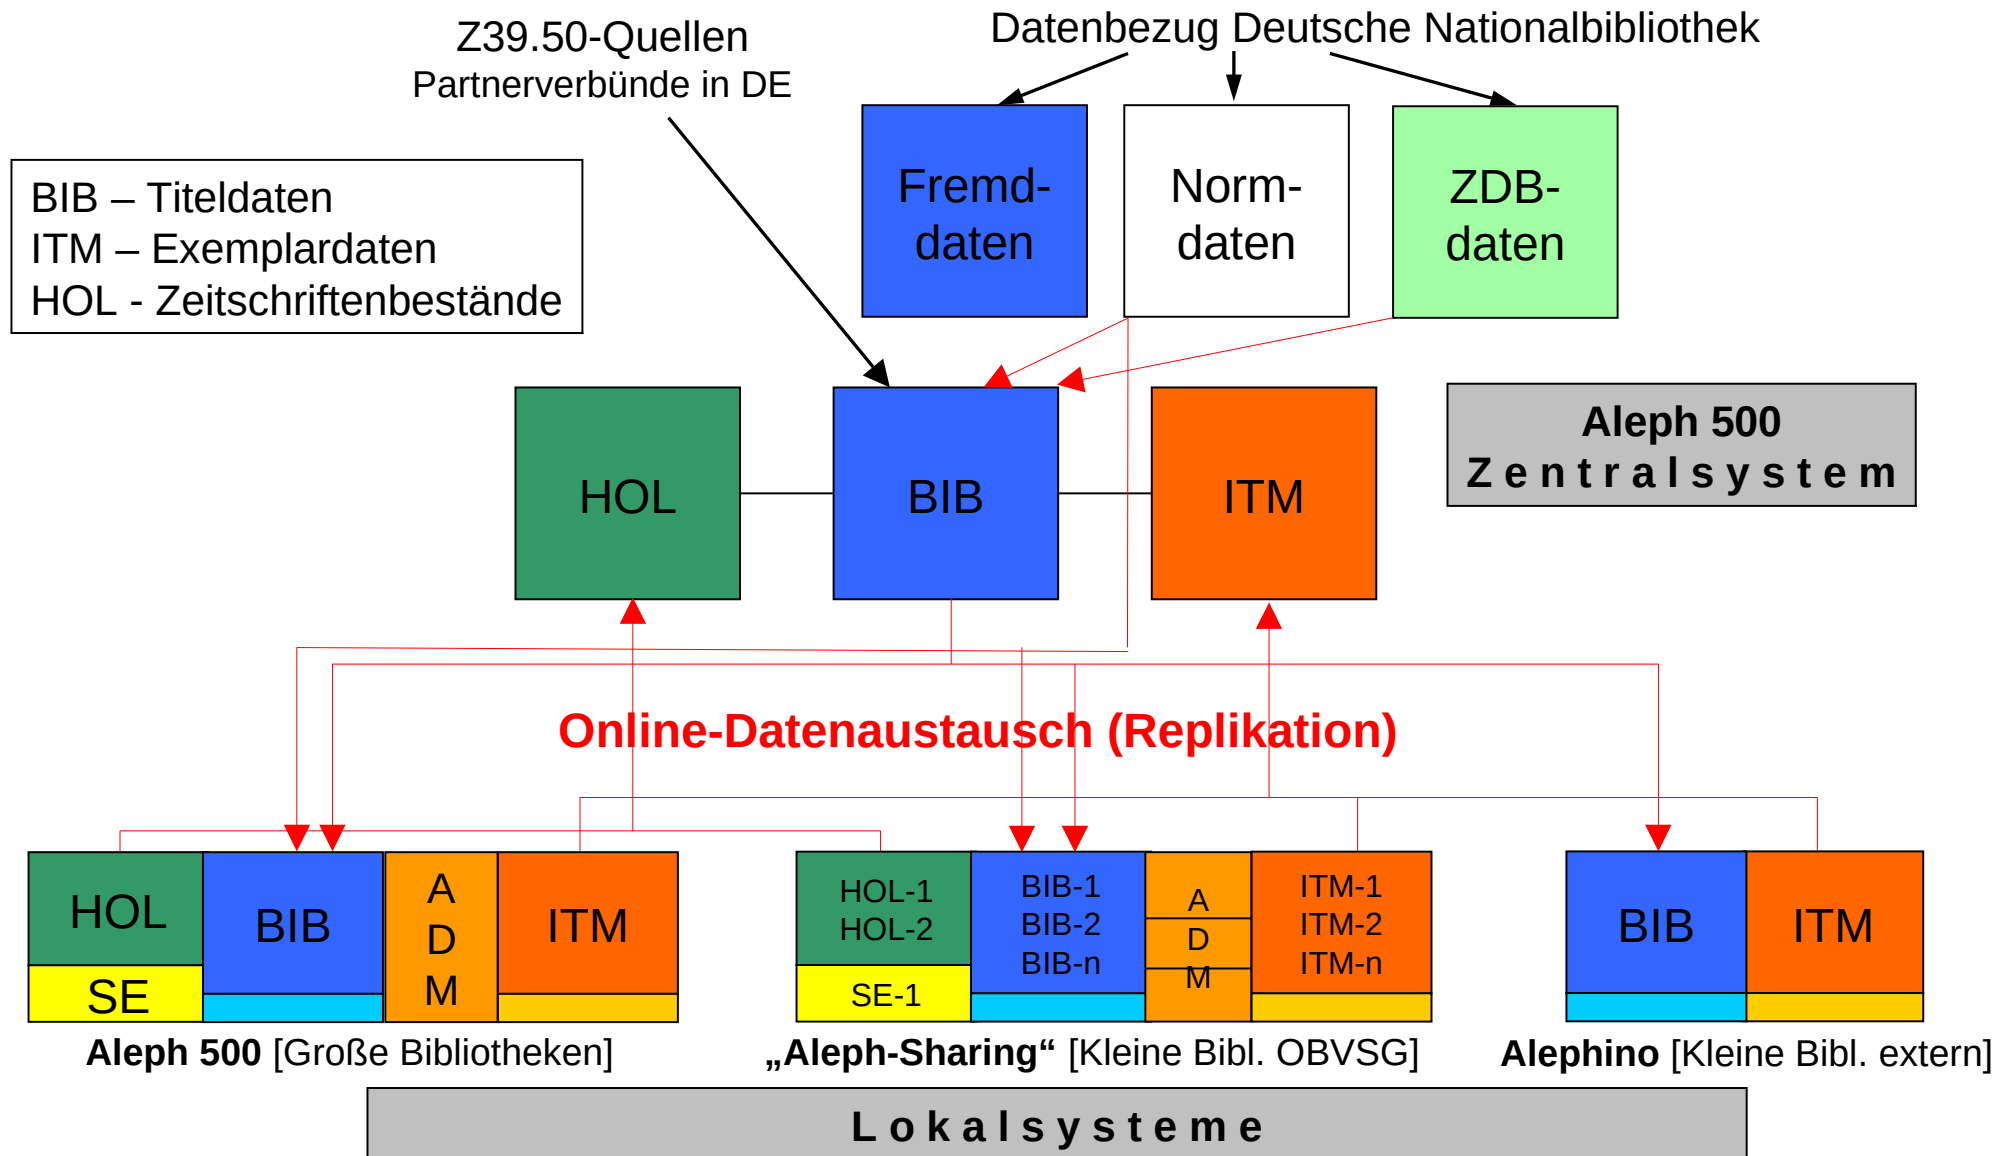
Z39.50-Quellen
Partnerverbünde in DE

Datenbezug Deutsche Nationalbibliothek

BIB – Titeldaten
ITM – Exemplardaten
HOL - Zeitschriftenbestände

Fremddaten

Normdaten

ZDB-daten

HOL

BIB

ITM

Aleph 500
Zentralsystem

Online-Datenaustausch (Replikation)

HOL
SE

BIB

A
D
M

ITM

HOL-1
HOL-2
SE-1

BIB-1
BIB-2
BIB-n

A
D
M

ITM-1
ITM-2
ITM-n

BIB

ITM

**Aleph 500** [Große Bibliotheken]

**„Aleph-Sharing“** [Kleine Bibl. OBVSG]

**Alephino** [Kleine Bibl. extern]

Lokalsysteme